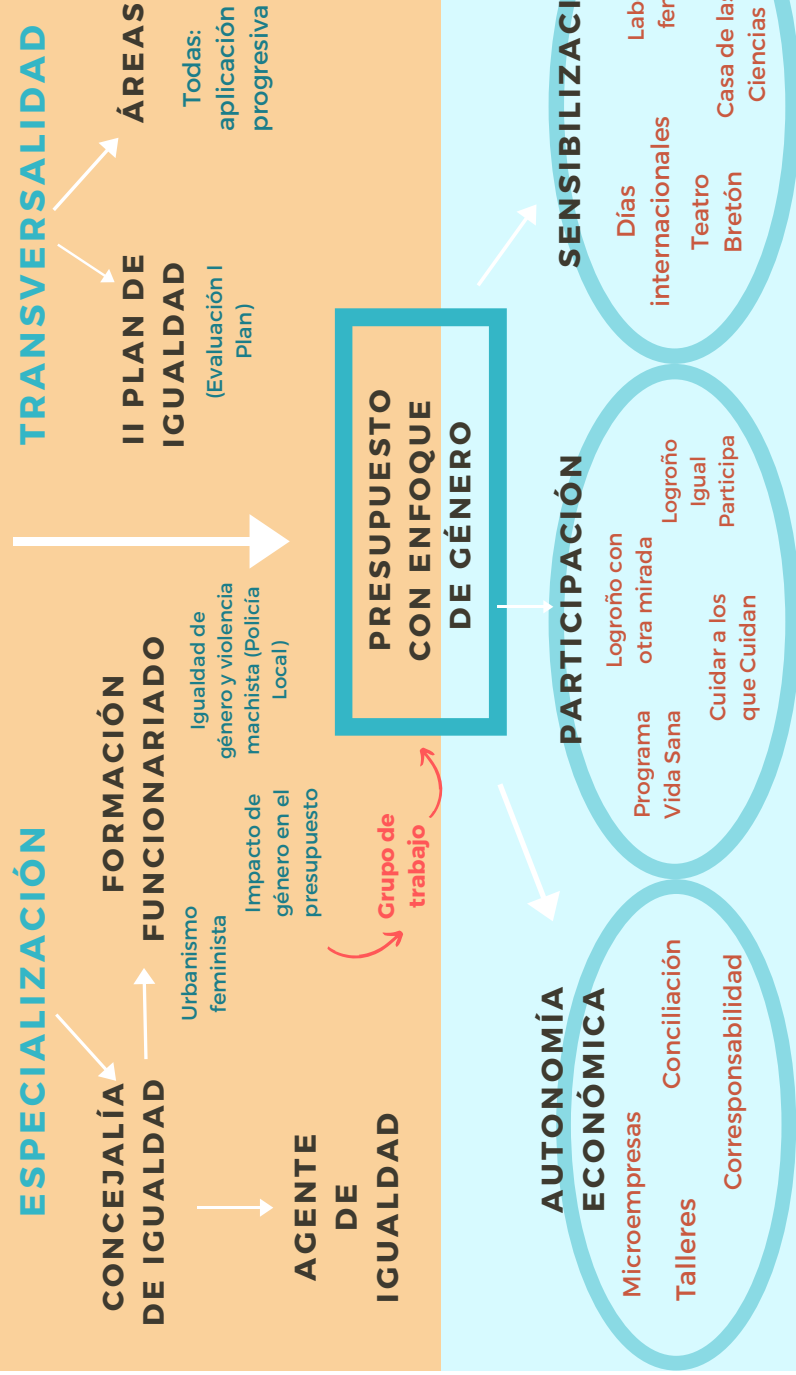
ESPECIALIZACIÓN

CONCEJALÍA DE IGUALDAD

AGENTE DE IGUALDAD

FORMACIÓN FUNCIONARIADO

Urbanismo feminista

Impacto de género en el presupuesto

Igualdad de género y violencia machista (Policía Local)

Grupo de trabajo

TRANSVERSALIDAD

II PLAN DE IGUALDAD
(Evaluación I Plan)

ÁREAS
Todas: aplicación progresiva

PRESUPUESTO CON ENFOQUE DE GÉNERO

AUTONOMÍA ECONÓMICA

Microempresas
Talleres
Conciliación
Corresponsabilidad

PARTICIPACIÓN

Programa Vida Sana
Logroño con otra mirada
Cuidar a los que Cuidan
Logroño Igual Participa

SENSIBILIZACI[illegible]

Días internacionales
Teatro Bretón
Casa de las Ciencias
Lab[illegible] fer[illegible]